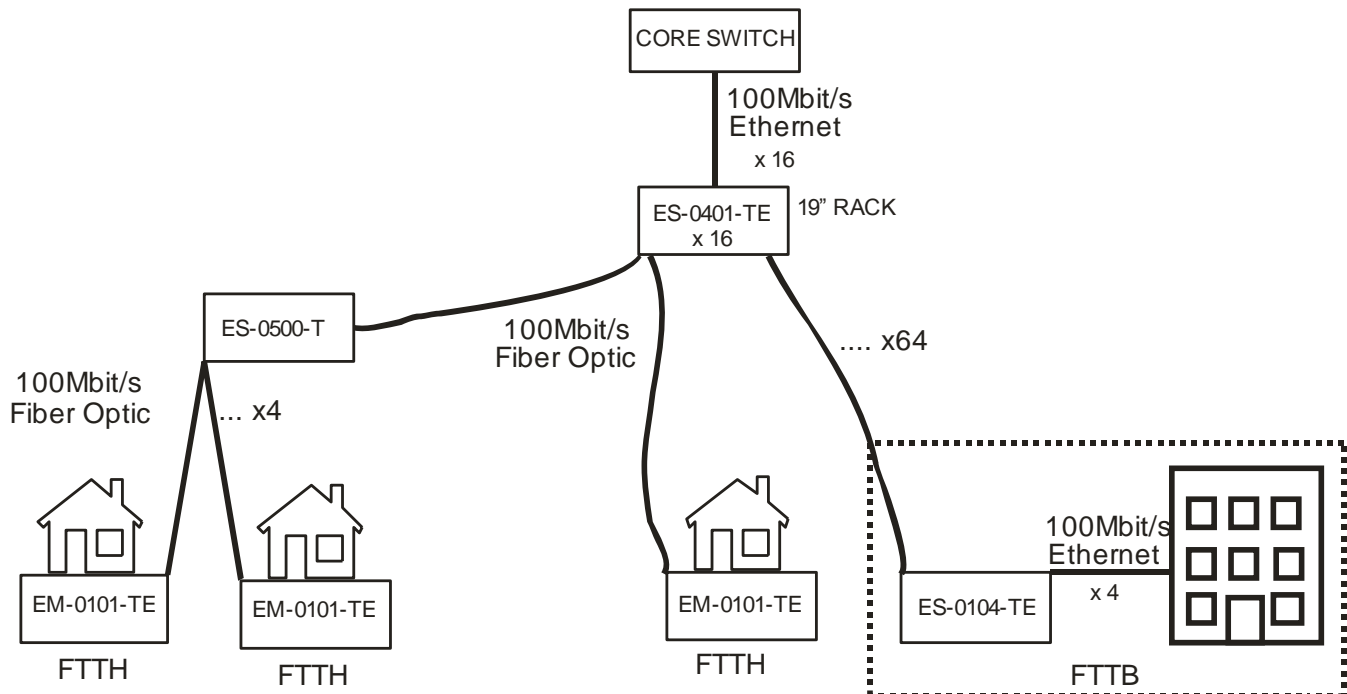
CORE SWITCH

100Mbit/s
Ethernet

x 16

ES-0401-TE
x 16

19" RACK

ES-0500-T

100Mbit/s
Fiber Optic

.... x64

100Mbit/s
Fiber Optic

... x4

EM-0101-TE

FTTH

EM-0101-TE

FTTH

EM-0101-TE

FTTH

100Mbit/s
Ethernet

ES-0104-TE

x 4

FTTB